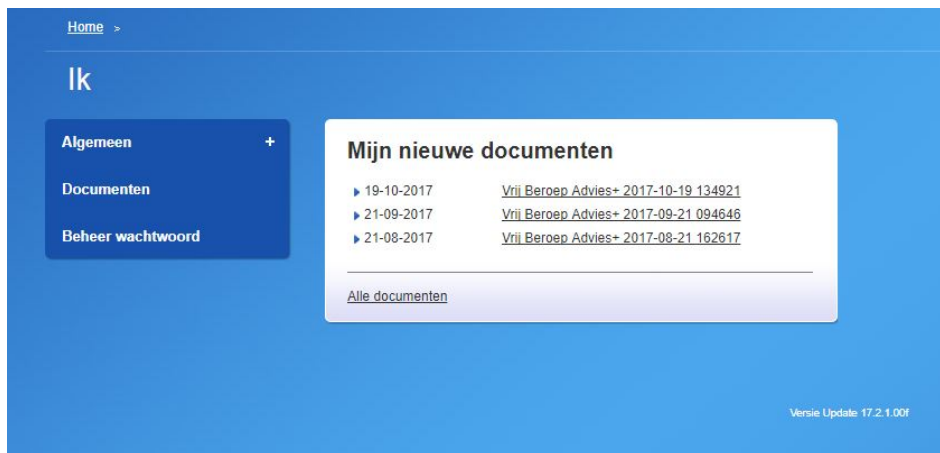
Home >

Ik

Algemeen +

Documenten

Beheer wachtwoord

Mijn nieuwe documenten

| | |
|---|---|
| ▸ 19-10-2017 | Vrij Beroep Advies+ 2017-10-19 134921 |
| ▸ 21-09-2017 | Vrij Beroep Advies+ 2017-09-21 094646 |
| ▸ 21-08-2017 | Vrij Beroep Advies+ 2017-08-21 162617 |

Alle documenten

Versie Update 17.2.1.00f